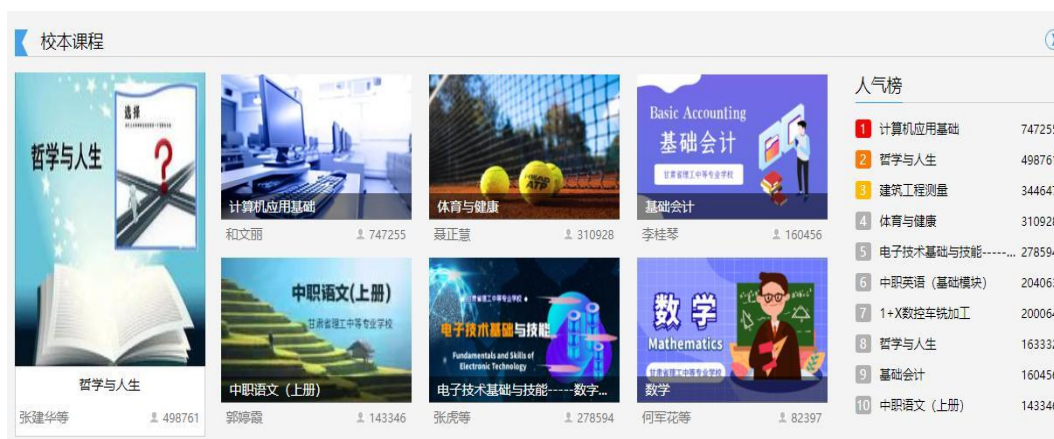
校本课程

哲学与人生

选择

哲学与人生
张建华等 498761

计算机应用基础
和文丽 747255

体育与健康
聂正慧 310928

Basic Accounting
基础会计
甘肃省理工中等专业学校
基础会计
李桂琴 160456

中职语文(上册)
甘肃省理工中等专业学校
中职语文(上册)
郭婷霞 143346

电子技术基础与技能
Fundamentals and Skills of Electronic Technology
电子技术基础与技能-----数字...
张虎等 278594

数学
Mathematics
数学
何军花等 82397

人气榜
1 计算机应用基础 74725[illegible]
2 哲学与人生 49876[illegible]
3 建筑工程测量 34464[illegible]
4 体育与健康 310928
5 电子技术基础与技能-----... 27859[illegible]
6 中职英语(基础模块) 20406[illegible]
7 1+X数控车铣加工 20006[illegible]
8 哲学与人生 16333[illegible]
9 基础会计 16045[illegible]
10 中职语文(上册) 14334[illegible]